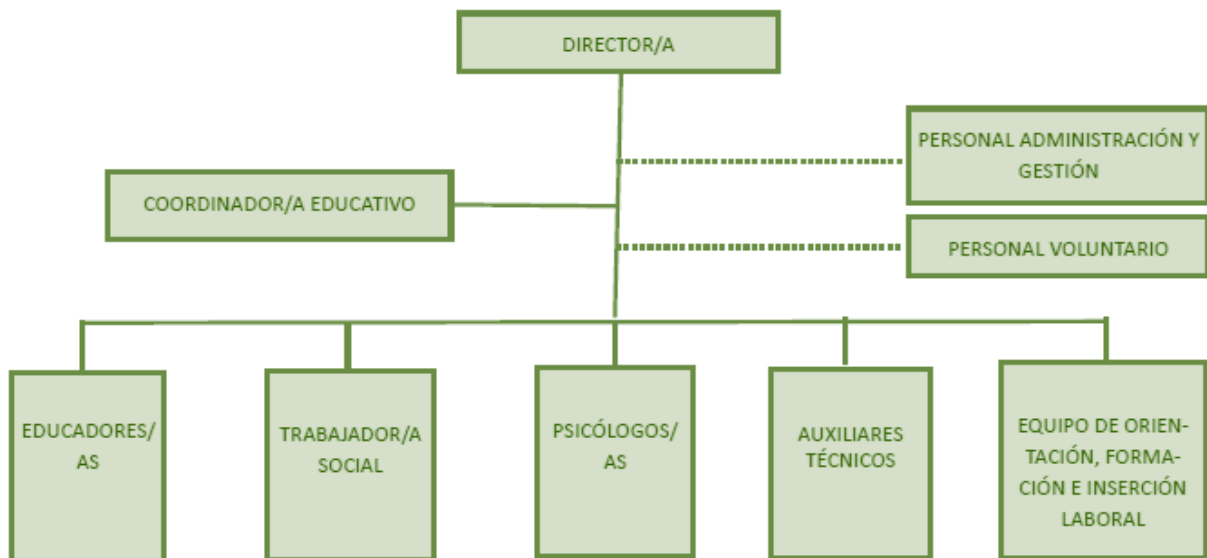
DIRECTOR/A

COORDINADOR/A EDUCATIVO

PERSONAL ADMINISTRACIÓN Y GESTIÓN

PERSONAL VOLUNTARIO

EDUCADORES/AS

TRABAJADOR/A SOCIAL

PSICÓLOGOS/AS

AUXILIARES TÉCNICOS

EQUIPO DE ORIENTACIÓN, FORMACIÓN E INSERCIÓN LABORAL